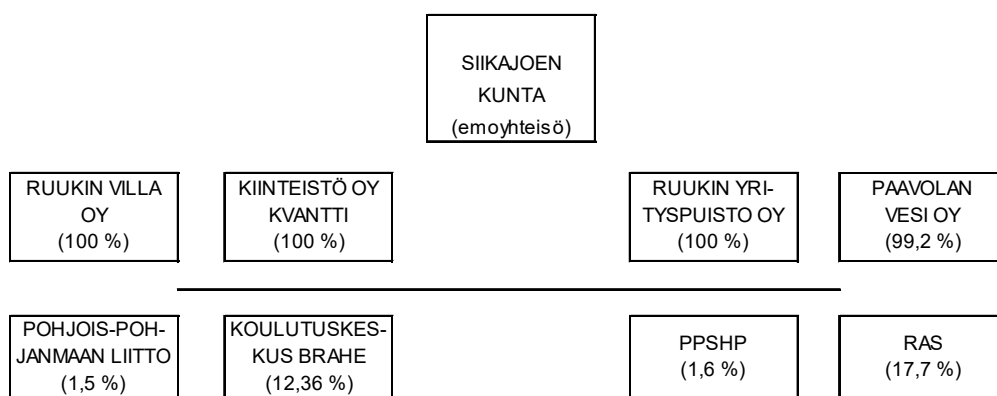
SIIKAJOEN KUNTA (emoyhteisö)

RUUKIN VILLA OY (100 %)

KIINTEISTÖ OY KVANTTI (100 %)

RUUKIN YRITYSPUISTO OY (100 %)

PAAVOLAN VESI OY (99,2 %)

POHJOIS-POHJANMAAN LIITTO (1,5 %)

KOULUTUSKESKUS BRAHE (12,36 %)

PPSHP (1,6 %)

RAS (17,7 %)